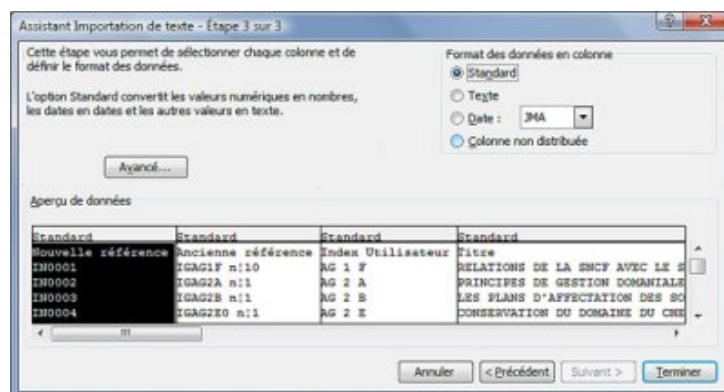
Assistant Importation de texte - Étape 3 sur 3

Cette étape vous permet de sélectionner chaque colonne et de définir le format des données.

L'option Standard convertit les valeurs numériques en nombres, les dates en dates et les autres valeurs en texte.

Avancé...

Format des données en colonne
Standard
Texte
Date : JMA
Colonne non distribuée

Aperçu de données

| Standard | Standard | Standard | Standard |
|---|---|---|---|
| Nouvelle référence | Ancienne référence | Index Utilisateur | Titre |
| IN0001 | IGAG1F n:10 | AG 1 F | RELATIONS DE LA SNCF AVEC LE S |
| IN0002 | IGAG2A n:1 | AG 2 A | PRINCIPES DE GESTION DOMANIALE |
| IN0003 | IGAG2B n:1 | AG 2 B | LES PLANS D'AFFECTATION DES SO |
| IN0004 | IGAG2E0 n:1 | AG 2 E | CONSERVATION DU DOMAINE DU CHE |

Annuler
< Précédent
Suivant >
Terminer